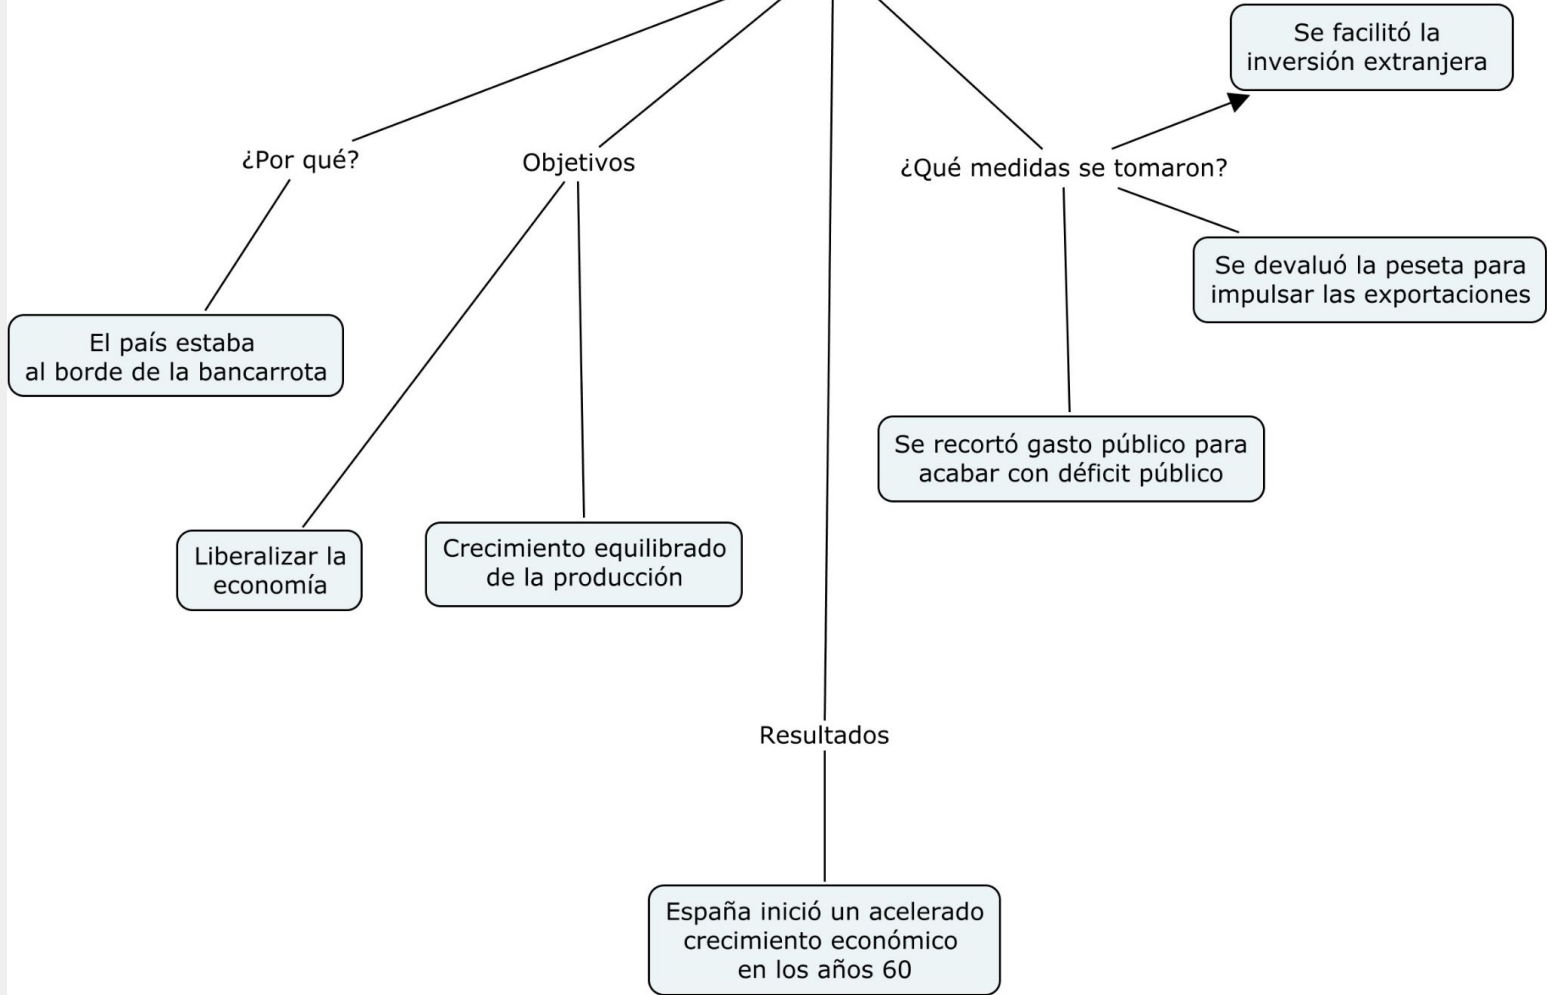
Se facilitó la inversión extranjera

¿Por qué?

Objetivos

¿Qué medidas se tomaron?

Se devaluó la peseta para impulsar las exportaciones

El país estaba al borde de la bancarrota

Se recortó gasto público para acabar con déficit público

Liberalizar la economía

Crecimiento equilibrado de la producción

Resultados

España inició un acelerado crecimiento económico en los años 60